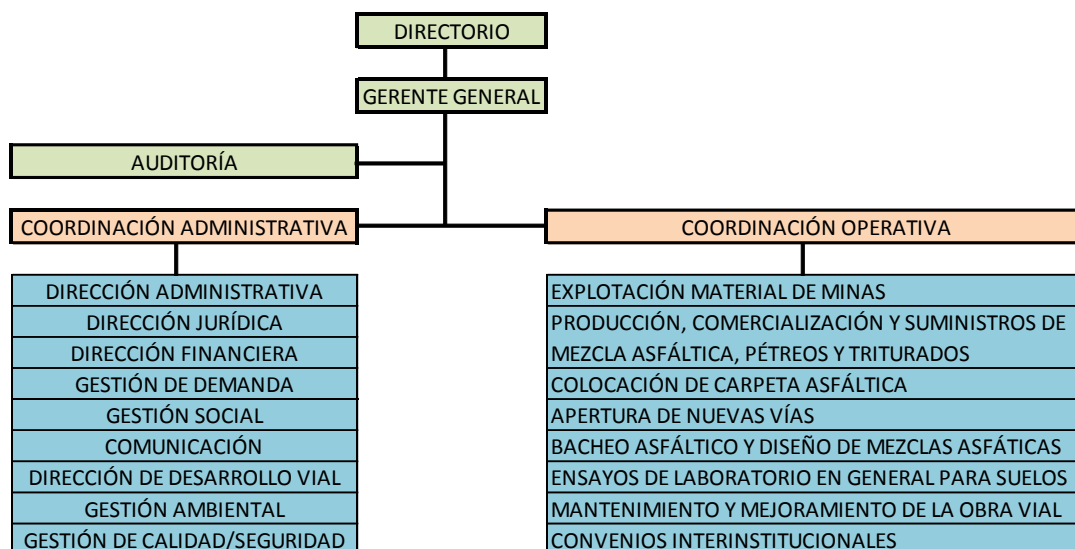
DIRECTORIO

GERENTE GENERAL

AUDITORÍA

COORDINACIÓN ADMINISTRATIVA

DIRECCIÓN ADMINISTRATIVA
DIRECCIÓN JURÍDICA
DIRECCIÓN FINANCIERA
GESTIÓN DE DEMANDA
GESTIÓN SOCIAL
COMUNICACIÓN
DIRECCIÓN DE DESARROLLO VIAL
GESTIÓN AMBIENTAL
GESTIÓN DE CALIDAD/SEGURIDAD

COORDINACIÓN OPERATIVA

EXPLOTACIÓN MATERIAL DE MINAS
PRODUCCIÓN, COMERCIALIZACIÓN Y SUMINISTROS DE MEZCLA ASFÁLTICA, PÉTREOS Y TRITURADOS
COLOCACIÓN DE CARPETA ASFÁLTICA
APERTURA DE NUEVAS VÍAS
BACHEO ASFÁLTICO Y DISEÑO DE MEZCLAS ASFÁTICAS
ENSAYOS DE LABORATORIO EN GENERAL PARA SUELOS
MANTENIMIENTO Y MEJORAMIENTO DE LA OBRA VIAL
CONVENIOS INTERINSTITUCIONALES